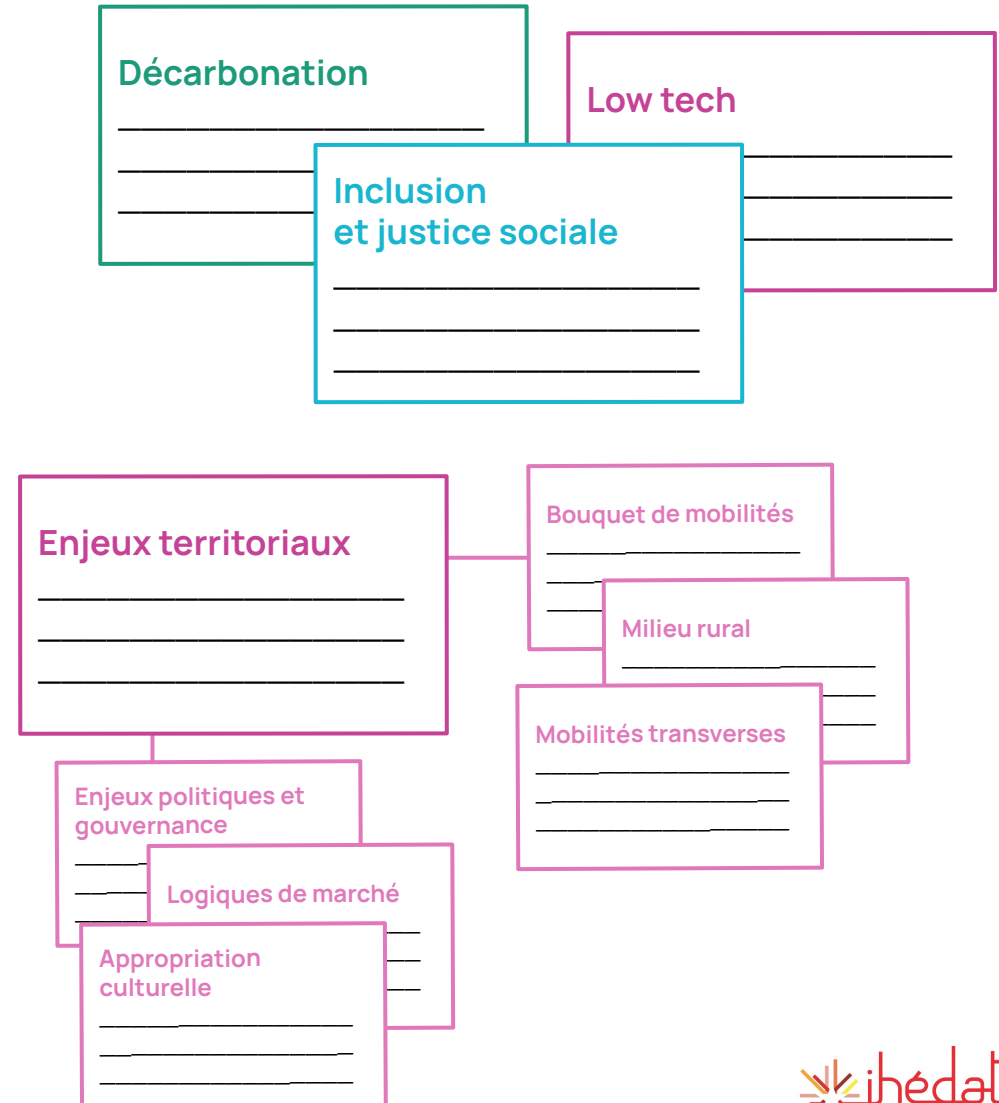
Décarbonation

Low tech

Inclusion et justice sociale

Enjeux territoriaux

Bouquet de mobilités

Milieu rural

Mobilités transverses

Enjeux politiques et gouvernance

Logiques de marché

Appropriation culturelle

ihédat